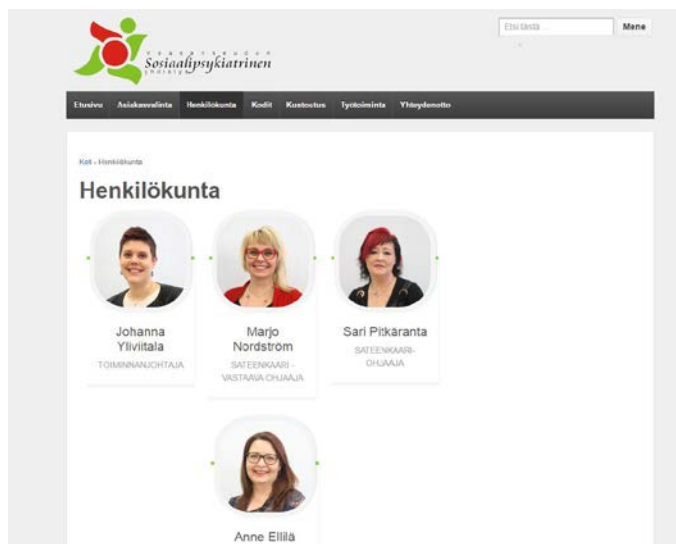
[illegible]
Sosiaalipsykiatrinen
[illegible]

Etsi tästä ... Mene

Etusivu Asiakasvalinta Henkilökunta Kodit Koulutus Työtoiminta Yhteydenotto

Koti › Henkilökunta

Henkilökunta

Johanna Yliviitala
TOIMINNANJOHTAJA

Marjo Nordström
SATEENKAARI - VASTAAVA OHJAAJA

Sari Pitkäranta
SATEENKAARI-OHJAAJA

Anne Ellilä